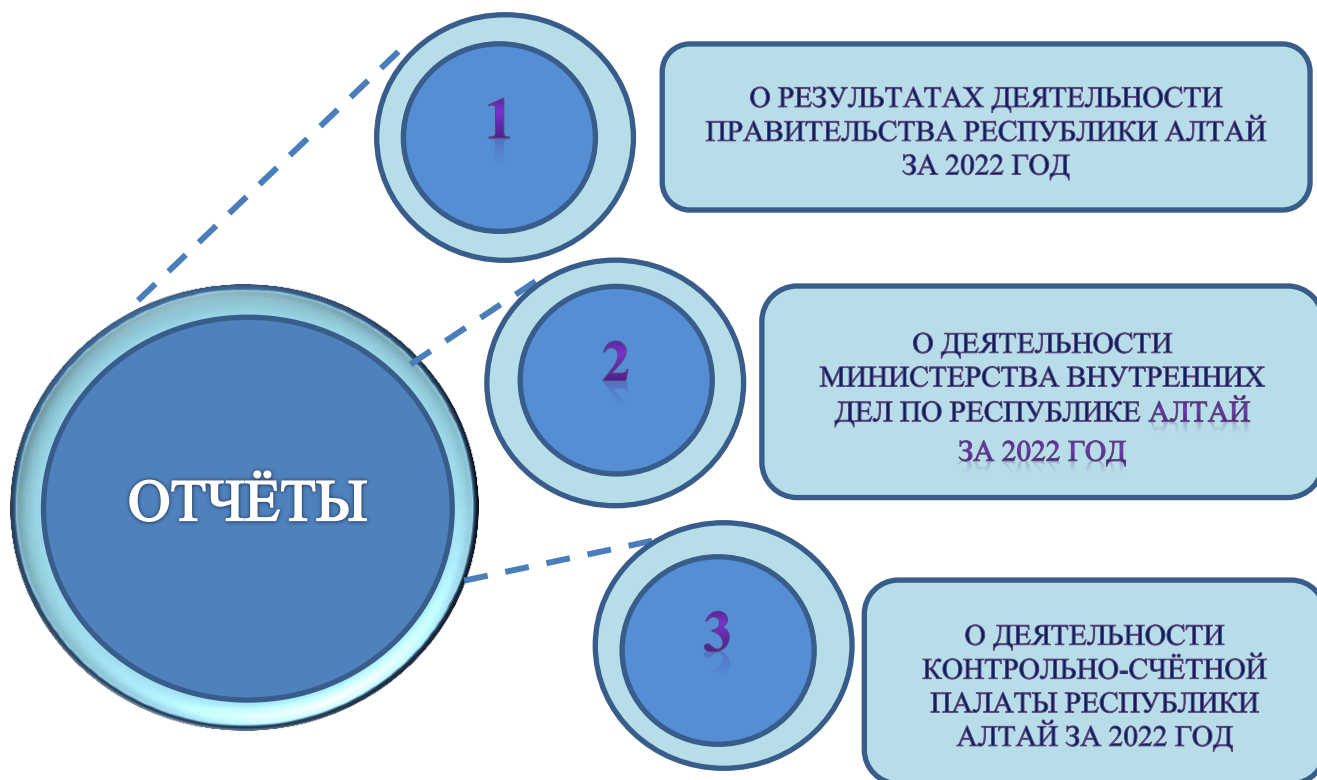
ОТЧЁТЫ

1

О РЕЗУЛЬТАТАХ ДЕЯТЕЛЬНОСТИ ПРАВИТЕЛЬСТВА РЕСПУБЛИКИ АЛТАЙ ЗА 2022 ГОД

2

О ДЕЯТЕЛЬНОСТИ МИНИСТЕРСТВА ВНУТРЕННИХ ДЕЛ ПО РЕСПУБЛИКЕ АЛТАЙ ЗА 2022 ГОД

3

О ДЕЯТЕЛЬНОСТИ КОНТРОЛЬНО-СЧЁТНОЙ ПАЛАТЫ РЕСПУБЛИКИ АЛТАЙ ЗА 2022 ГОД